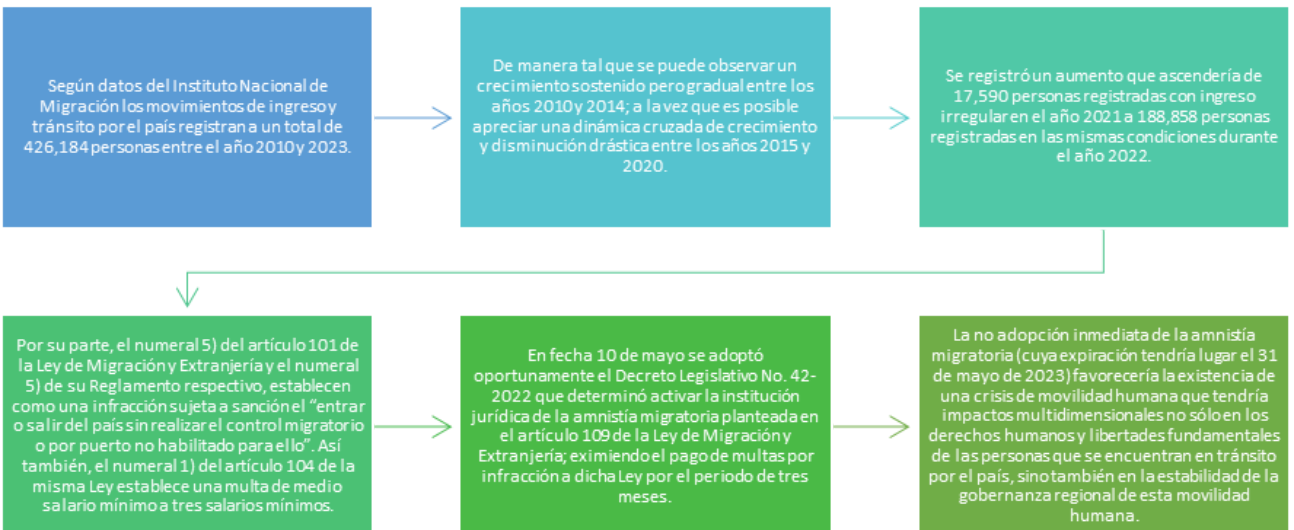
Según datos del Instituto Nacional de Migración los movimientos de ingreso y tránsito por el país registran a un total de 426,184 personas entre el año 2010 y 2023.

De manera tal que se puede observar un crecimiento sostenido pero gradual entre los años 2010 y 2014; a la vez que es posible apreciar una dinámica cruzada de crecimiento y disminución drástica entre los años 2015 y 2020.

Se registró un aumento que ascendería de 17,590 personas registradas con ingreso irregular en el año 2021 a 188,858 personas registradas en las mismas condiciones durante el año 2022.

Por su parte, el numeral 5) del artículo 101 de la Ley de Migración y Extranjería y el numeral 5) de su Reglamento respectivo, establecen como una infracción sujeta a sanción el "entrar o salir del país sin realizar el control migratorio o por puerto no habilitado para ello". Así también, el numeral 1) del artículo 104 de la misma Ley establece una multa de medio salario mínimo a tres salarios mínimos.

En fecha 10 de mayo se adoptó oportunamente el Decreto Legislativo No. 42-2022 que determinó activar la institución jurídica de la amnistía migratoria planteada en el artículo 109 de la Ley de Migración y Extranjería; eximiendo el pago de multas por infracción a dicha Ley por el periodo de tres meses.

La no adopción inmediata de la amnistía migratoria (cuya expiración tendría lugar el 31 de mayo de 2023) favorecería la existencia de una crisis de movilidad humana que tendría impactos multidimensionales no sólo en los derechos humanos y libertades fundamentales de las personas que se encuentran en tránsito por el país, sino también en la estabilidad de la gobernanza regional de esta movilidad humana.